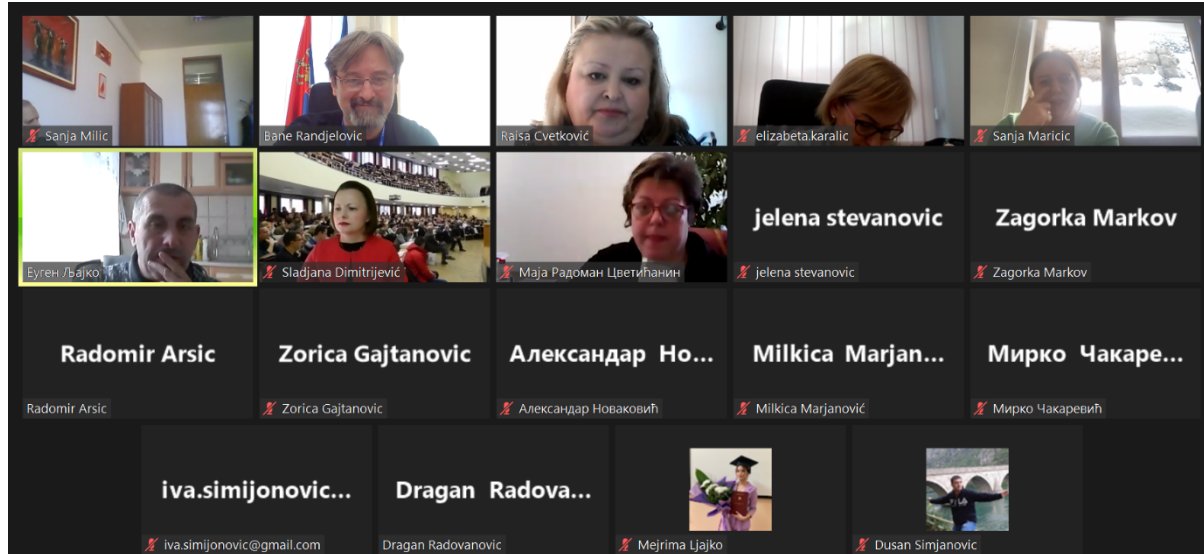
Sanja Milic
Bane Randjelovic
Raisa Cvetković
elizabeta.karalic
Sanja Maricic

Еуген Љајко
Sladjana Dimitrijević
Маја Радоман Цветићанин
jelena stevanovic
jelena stevanovic
Zagorka Markov
Zagorka Markov

Radomir Arsic
Radomir Arsic
Zorica Gajtanovic
Zorica Gajtanovic
Александар Но...
Александар Новаковић
Milkica Marjan...
Milkica Marjanović
Мирко Чакаре...
Мирко Чакаревић

iva.simijonovic...
iva.simijonovic@gmail.com
Dragan Radova...
Dragan Radovanovic
Mejrima Ljajko
Dusan Simjanovic